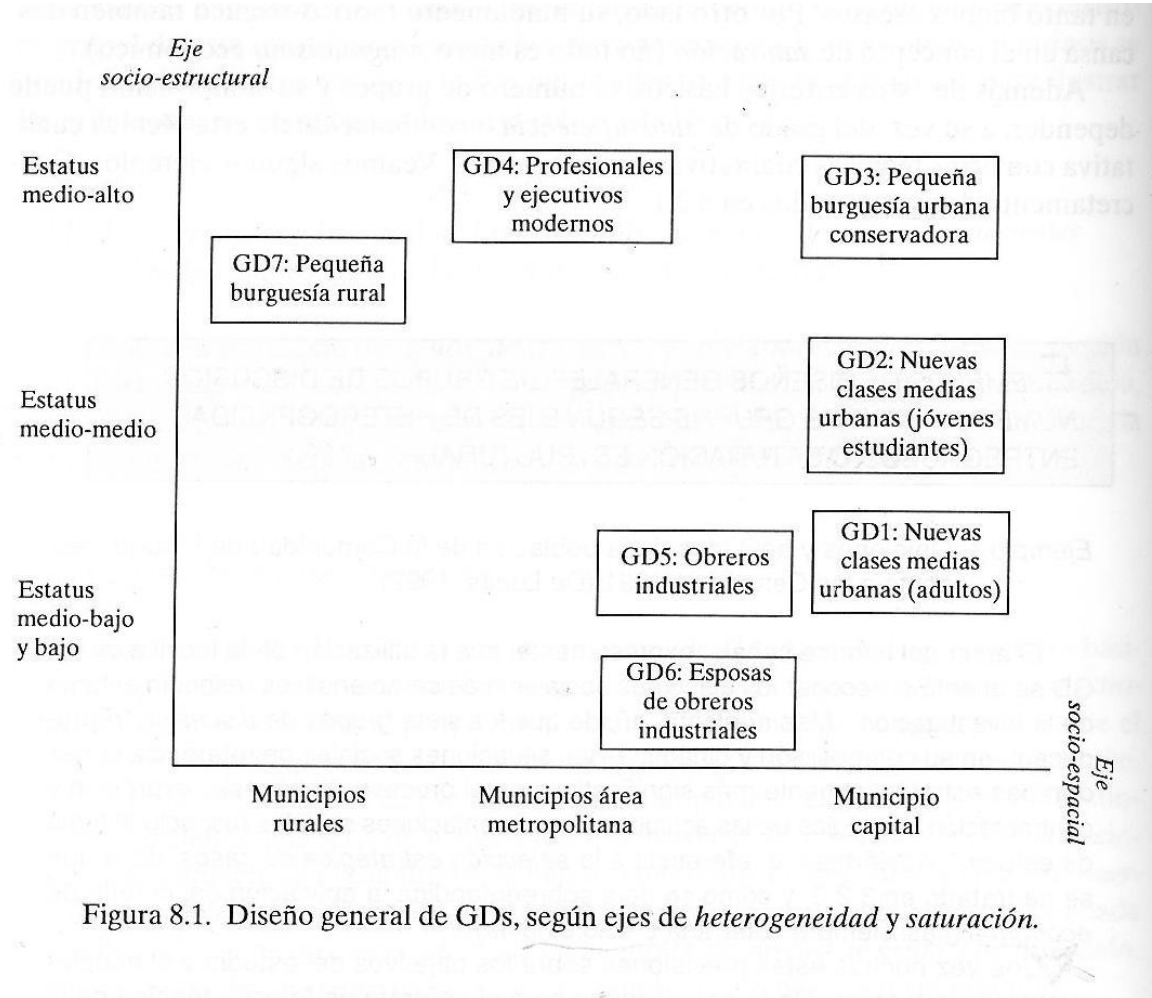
Eje
socio-estructural

Estatus
medio-alto

Estatus
medio-medio

Estatus
medio-bajo
y bajo

GD4: Profesionales
y ejecutivos
modernos

GD3: Pequeña
burguesía urbana
conservadora

GD7: Pequeña
burguesía rural

GD2: Nuevas
clases medias
urbanas (jóvenes
estudiantes)

GD5: Obreros
industriales

GD1: Nuevas
clases medias
urbanas (adultos)

GD6: Esposas
de obreros
industriales

Eje
socio-espacial

Municipios
rurales

Municipios área
metropolitana

Municipio
capital

Figura 8.1. Diseño general de GDs, según ejes de *heterogeneidad* y *saturación*.